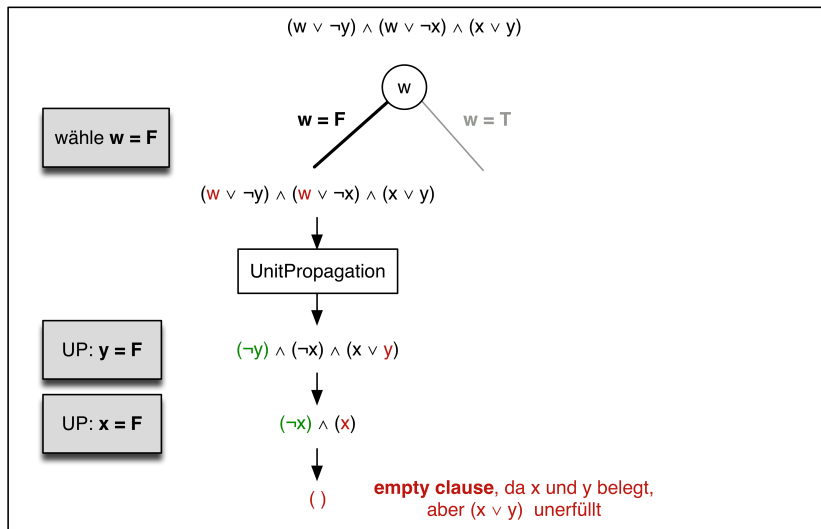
$(w \vee \neg y) \wedge (w \vee \neg x) \wedge (x \vee y)$

w

wähle **w = F**

**w = F**

w = T

$(w \vee \neg y) \wedge (w \vee \neg x) \wedge (x \vee y)$

UnitPropagation

UP: **y = F**

$(\neg y) \wedge (\neg x) \wedge (x \vee y)$

UP: **x = F**

$(\neg x) \wedge (x)$

$( )$

**empty clause**, da x und y belegt, aber $(x \vee y)$ unerfüllt